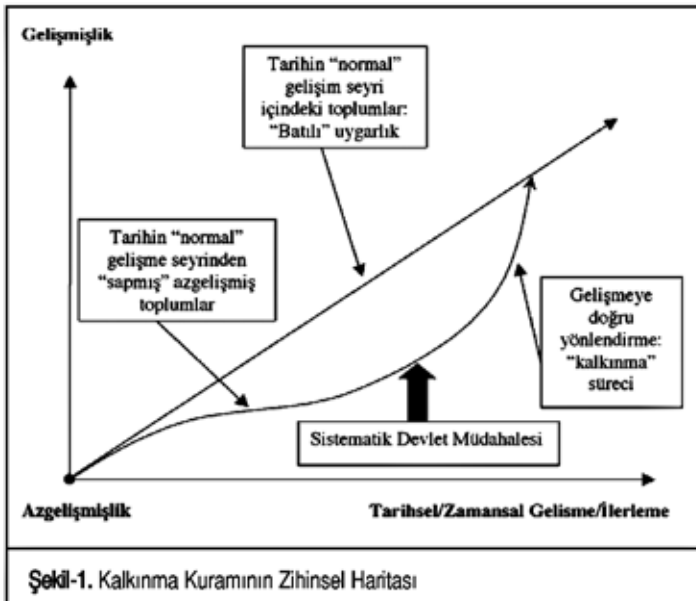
Gelişmişlik

Tarihin “normal” gelişim seyri içindeki toplumlar: “Batılı” uygarlık

Tarihin “normal” gelişme seyrinden “sapmış” azgelişmiş toplumlar

Gelişmeye doğru yönlendirme: “kalkınma” süreci

Sistematik Devlet Müdahalesi

Azgelişmişlik

Tarihsel/Zamansal Gelisme/İlerleme

Şekil-1. Kalkınma Kuramının Zihinsel Haritası